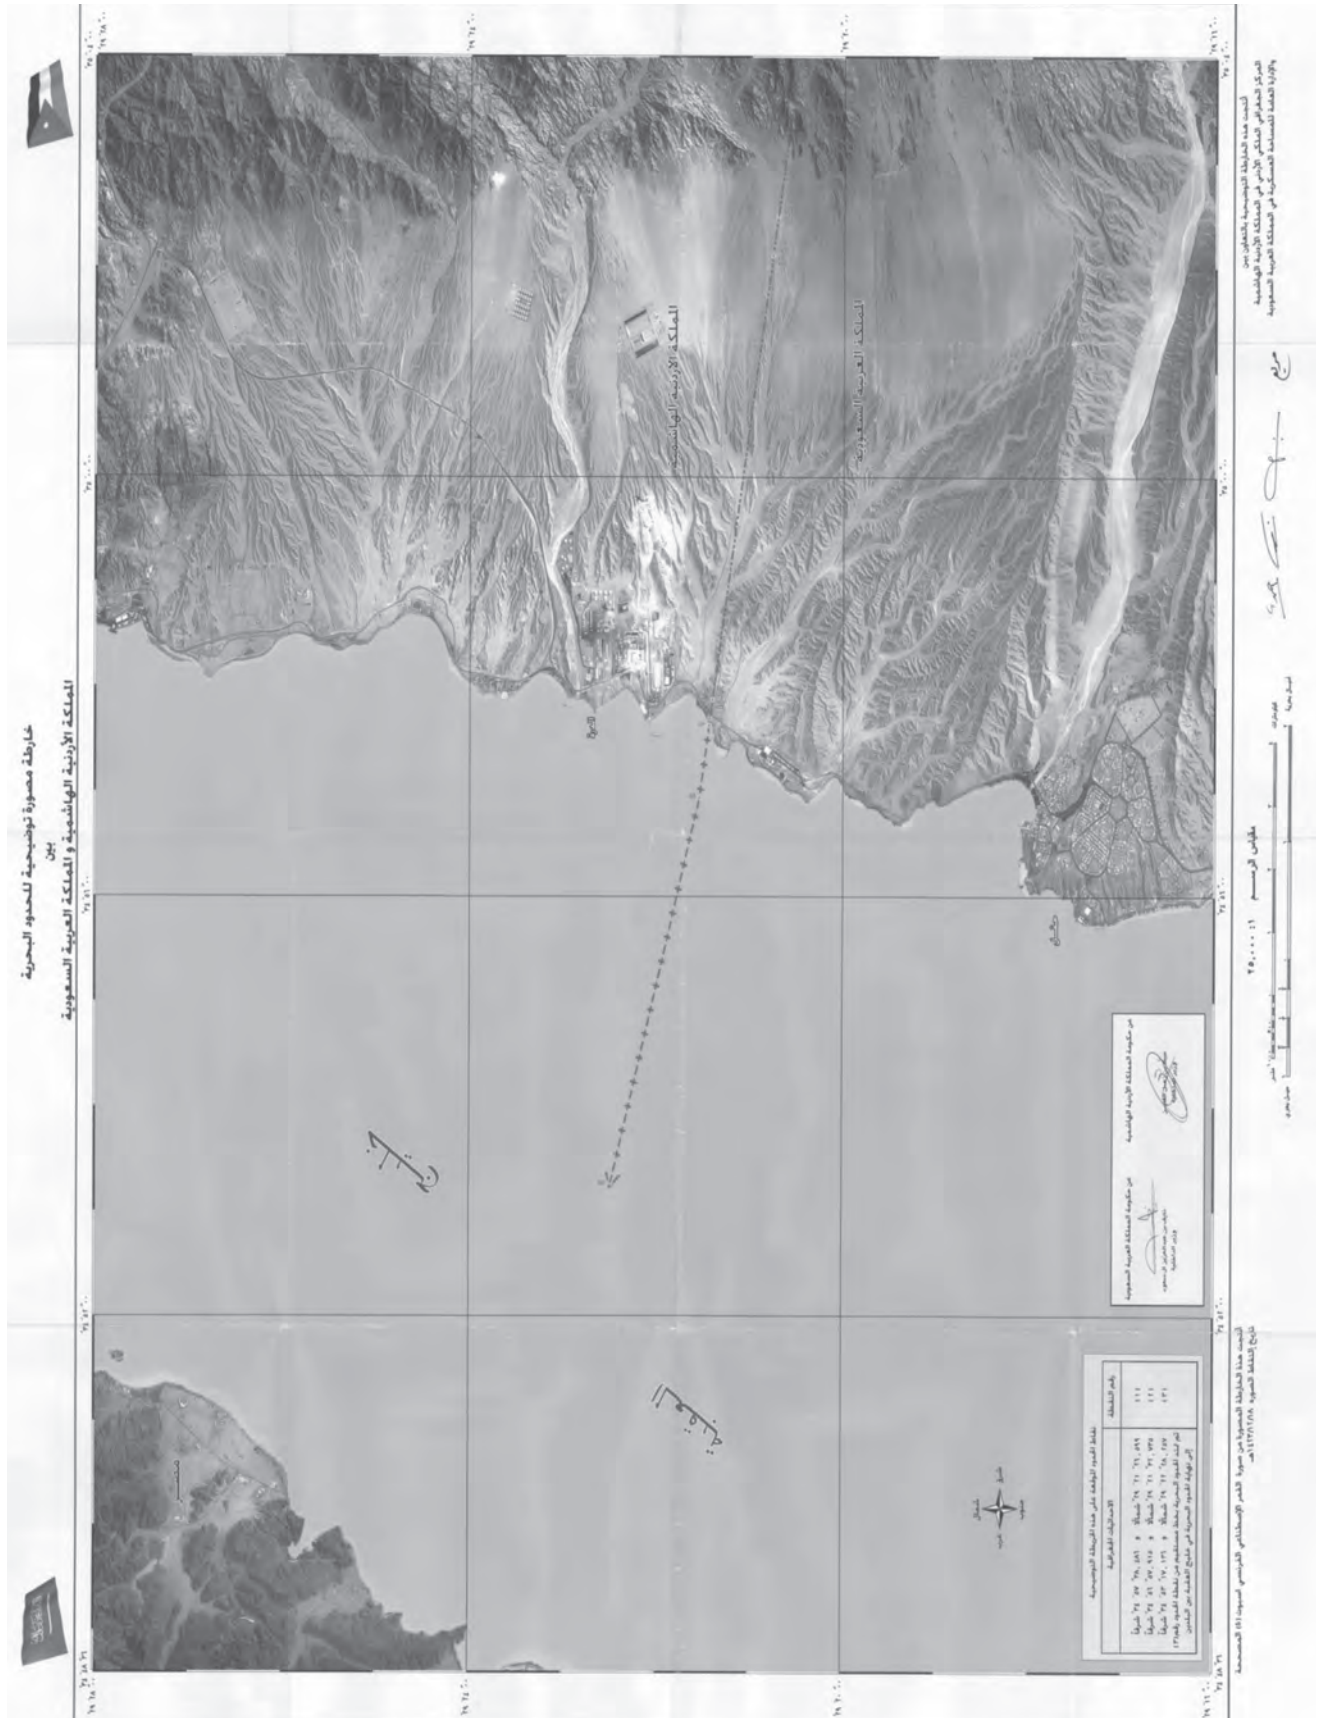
خارطة مصورة توضيحية للحدود البحرية
بين
المملكة الأردنية الهاشمية و المملكة العربية السعودية

المملكة الأردنية الهاشمية

المملكة العربية السعودية

خليج العقبة

البحر الأحمر

الدرة

حقل

نقاط الحدود الواقعة على هذه الخارطة التوضيحية

| رقم النقطة | الاحداثيات الجغرافية |
|---|---|
| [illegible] | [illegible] |
| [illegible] | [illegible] |
| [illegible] | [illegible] |
| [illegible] | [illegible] |

عن حكومة المملكة العربية السعودية

عن حكومة المملكة الأردنية الهاشمية

مقياس الرسم
١ : ٢٥,٠٠٠

شمال
جنوب
شرق
غرب

أنتجت هذه الخارطة المصورة من صورة القمر الاصطناعي الفرنسي SPOT ذات الدقة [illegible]
تاريخ التقاط الصورة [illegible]

أنتجت هذه الخارطة التوضيحية بالتعاون بين
المركز الجغرافي الملكي الأردني في المملكة الأردنية الهاشمية
والإدارة العامة للمساحة العسكرية في المملكة العربية السعودية

مرجع